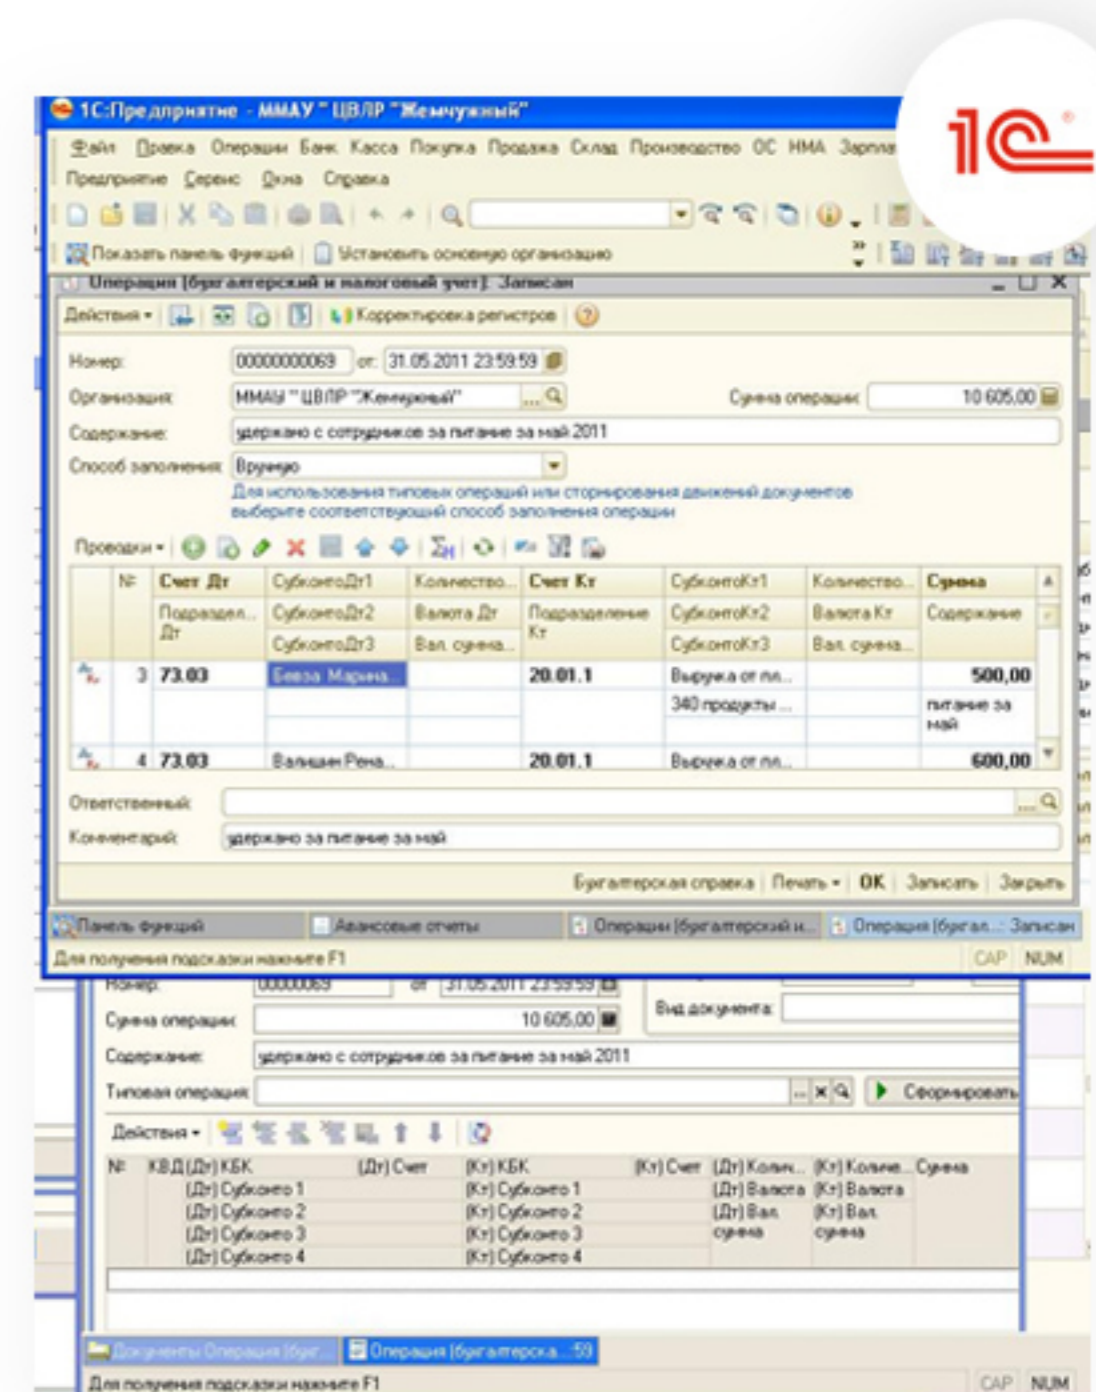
1С:Предприятие - ММАУ " ЦВЛП "Жемчужный"

Файл Правка Операции Банк Касса Покупка Продажа Склад Производство ОС НМА Зарпла

Предприятие Сервис Окна Справка

1С

Показать панель функций | Установить основную организацию

Операция (бухгалтерский и налоговый учет): Записан

Действия | Корректировка регистров

Номер: 00000000069 от: 31.05.2011 23:59:59

Организация: ММАУ " ЦВЛП "Жемчужный"

Сумма операции: 10 605,00

Содержание: удержано с сотрудников за питание за май 2011

Способ заполнения: Вручную

Для использования типовых операций или сторнирования движений документов выберите соответствующий способ заполнения операции

Проводки

| № | Счет Дт | СубконтоДт1 | Количество... | Счет Кт | СубконтоКт1 | Количество... | Сумма |
|---|---|---|---|---|---|---|---|
| | Подразделен... Дт | СубконтоДт2 | Валюта Дт | Подразделение Кт | СубконтоКт2 | Валюта Кт | Содержание |
| | | СубконтоДт3 | Вал. сумма... | | СубконтоКт3 | Вал. сумма... | |
| 3 | 73.03 | Бевза Марина | | 20.01.1 | Выручка от пл... | | 500,00 |
| | | | | | 340 продукты ... | | питание за май |
| 4 | 73.03 | Валишин Рена... | | 20.01.1 | Выручка от пл... | | 600,00 |

Ответственный:

Комментарий: удержано за питание за май

Бухгалтерская справка | Печать | OK | Записать | Закрыть

Панель функций | Авансовые отчеты | Операции (бухгалтерский и... | Операция (бухгал...: Записан

Для получения подсказки нажмите F1 | CAP | NUM

Номер: 00000069 от 31.05.2011 23:59:59

Сумма операции: 10 605,00

Вид документа:

Содержание: удержано с сотрудников за питание за май 2011

Типовая операция: | Сформировать

Действия

| № | КВД (Дт) КБК | (Дт) Счет | (Кт) КБК | (Кт) Счет | (Дт) Колич... | (Кт) Количе... | Сумма |
|---|---|---|---|---|---|---|---|
| | (Дт) Субконто 1 | | (Кт) Субконто 1 | | (Дт) Валюта | (Кт) Валюта | |
| | (Дт) Субконто 2 | | (Кт) Субконто 2 | | (Дт) Вал. сумма | (Кт) Вал. сумма | |
| | (Дт) Субконто 3 | | (Кт) Субконто 3 | | | | |
| | (Дт) Субконто 4 | | (Кт) Субконто 4 | | | | |

Документы Операция (бух... | Операция (бухгалтерска...:59

Для получения подсказки нажмите F1 | CAP | NUM